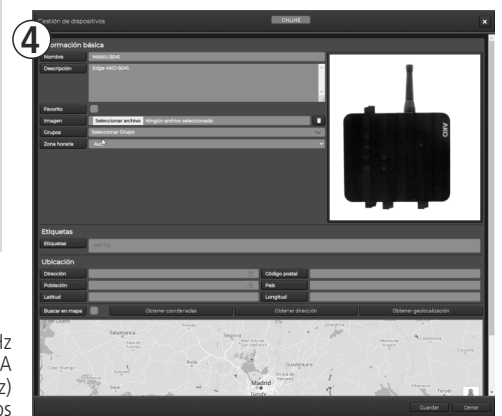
Gestión de dispositivos
ONLINE
④
Información básica
Nombre
Descripción
Edge AKO-5041
Favorito
Imagen
Seleccionar archivo
Ningún archivo seleccionado
Grupos
Seleccionar Grupo
Zona horaria
Auto
Etiquetas
Etiquetas
Ubicación
Dirección
Código postal
Población
País
Latitud
Longitud
Buscar en mapa
Obtener coordenadas
Obtener dirección
Obtener geolocalización
Salamanca
Guadalajara
Madrid
Guardar
Cerrar
lz
A
z)
os